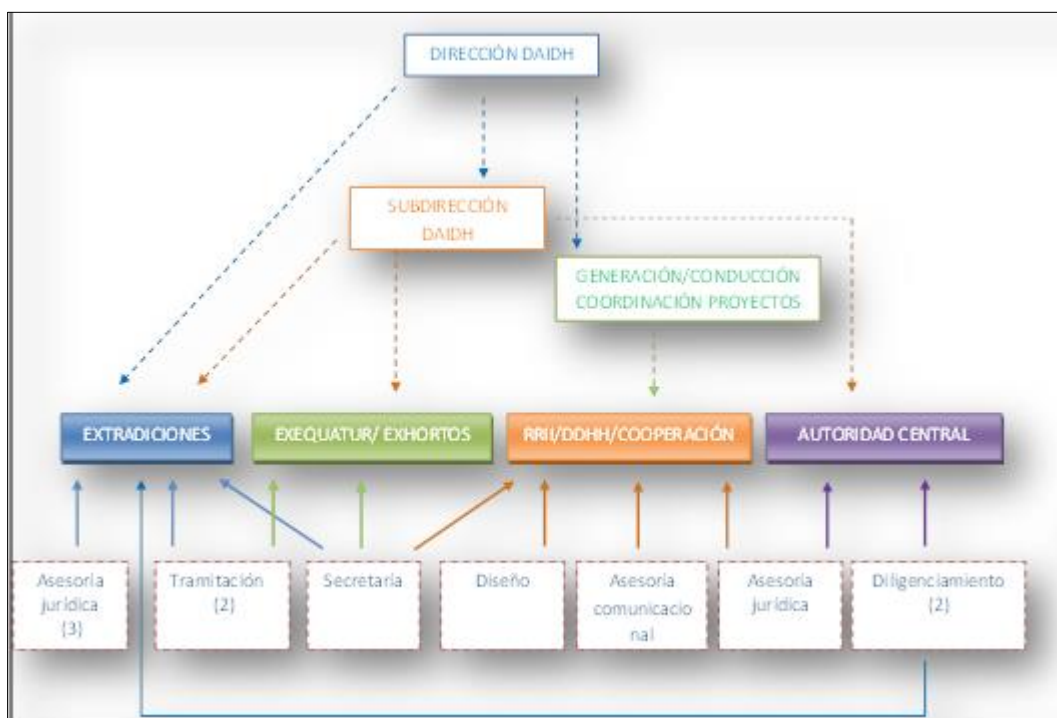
DIRECCIÓN DAIDH

SUBDIRECCIÓN DAIDH

GENERACIÓN/CONDUCCIÓN COORDINACIÓN PROYECTOS

EXTRADICIONES

EXEQUATUR/ EXHORTOS

RRII/DDHH/COOPERACIÓN

AUTORIDAD CENTRAL

Asesoria jurídica (3)

Tramitación (2)

Secretaria

Diseño

Asesoria comunicacional

Asesoria juridica

Diligenciamiento (2)